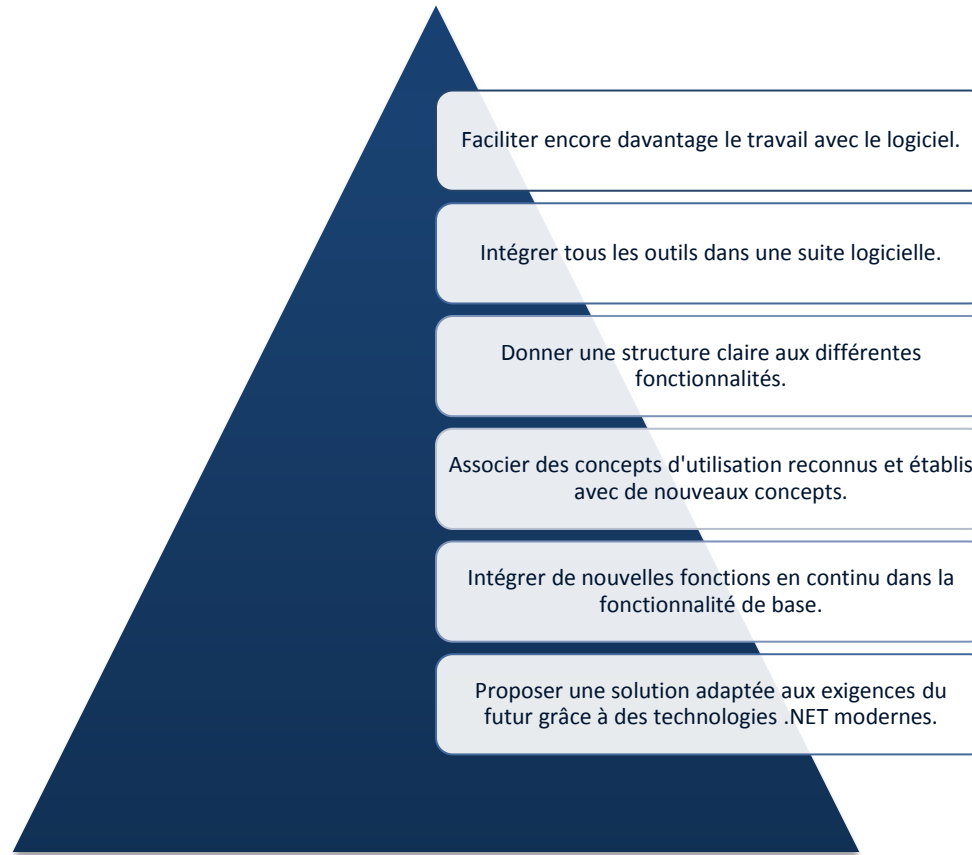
Faciliter encore davantage le travail avec le logiciel.

Intégrer tous les outils dans une suite logicielle.

Donner une structure claire aux différentes fonctionnalités.

Associer des concepts d'utilisation reconnus et établis avec de nouveaux concepts.

Intégrer de nouvelles fonctions en continu dans la fonctionnalité de base.

Proposer une solution adaptée aux exigences du futur grâce à des technologies .NET modernes.